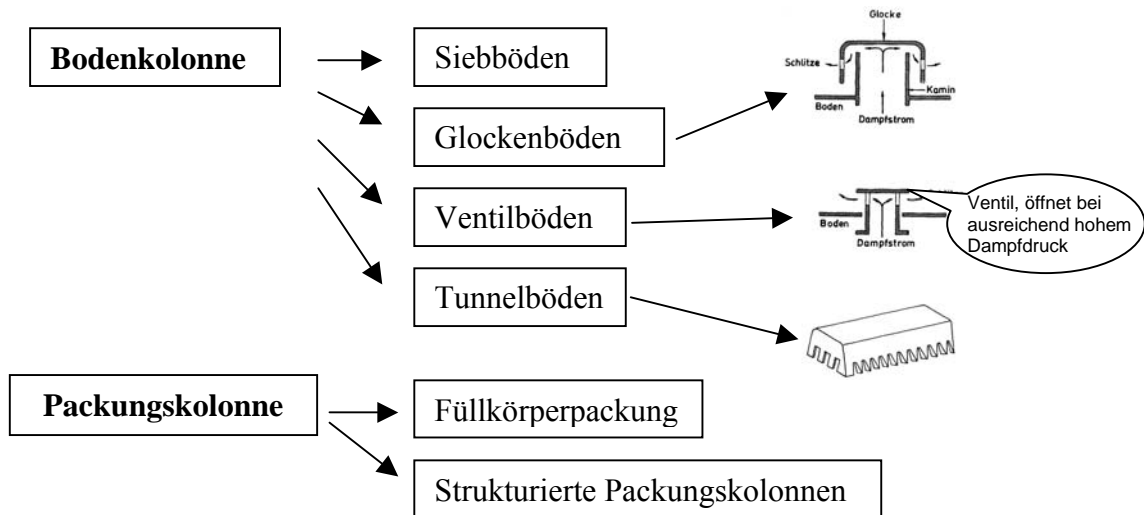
**Bodenkolonne**

Siebböden

Glockenböden

Glocke

Schlitze

Kamin

Boden

Dampfstrom

Ventilböden

Boden

Dampfstrom

Ventil, öffnet bei ausreichend hohem Dampfdruck

Tunnelböden

**Packungskolonne**

Füllkörperpackung

Strukturierte Packungskolonnen